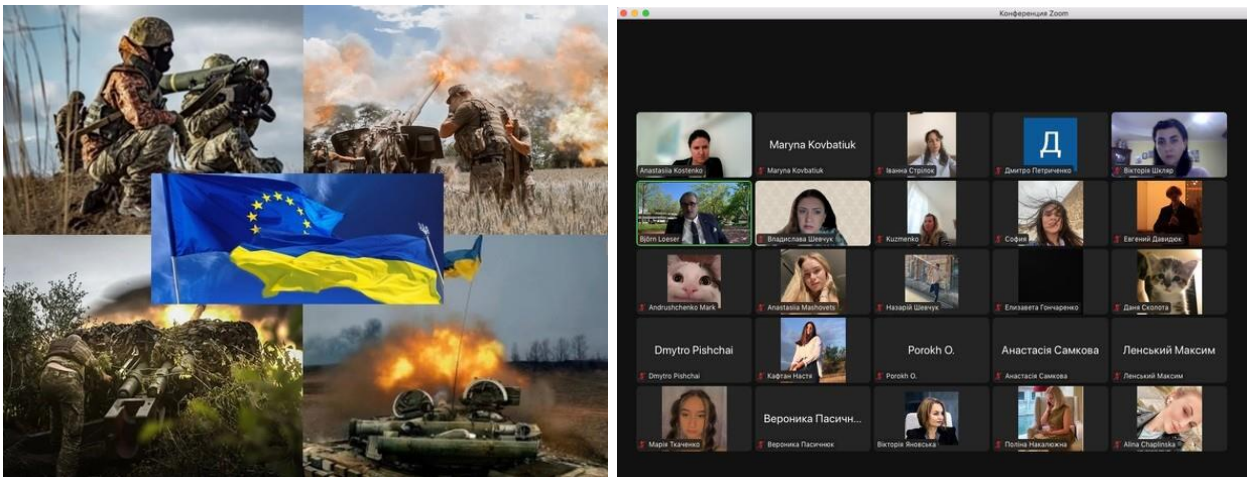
Конференция Zoom

Anastasiia Kostenko
Maryna Kovbatiuk
Maryna Kovbatiuk
Іванна Стрілок
Д
Дмитро Петриченко
Вікторія Шкляр
Björn Loeser
Владислава Шевчук
Kuzmenko
Софія
Евгений Давидюк
Andrushchenko Mark
Anastasiia Mashovets
Назарій Шевчук
Елизавета Гончаренко
Даня Сколота
Dmytro Pishchai
Dmytro Pishchai
Кафтан Настя
Porokh O.
Porokh O.
Анастасія Самкова
Анастасія Самкова
Ленський Максим
Ленський Максим
Марія Ткаченко
Вероника Пасичн...
Вероника Пасичнюк
Вікторія Яновська
Поліна Наколюжна
Alina Chaplinska